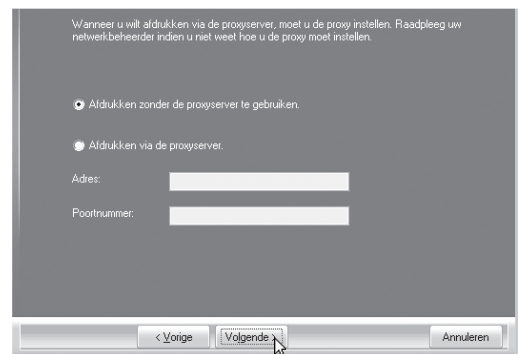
Wanneer u wilt afdrukken via de proxyserver, moet u de proxy instellen. Raadpleeg uw netwerkbeheerder indien u niet weet hoe u de proxy moet instellen.

Afdrukken zonder de proxyserver te gebruiken.

Afdrukken via de proxyserver.

Adres:

Poortnummer:

< Vorige

Volgende >

Annuleren